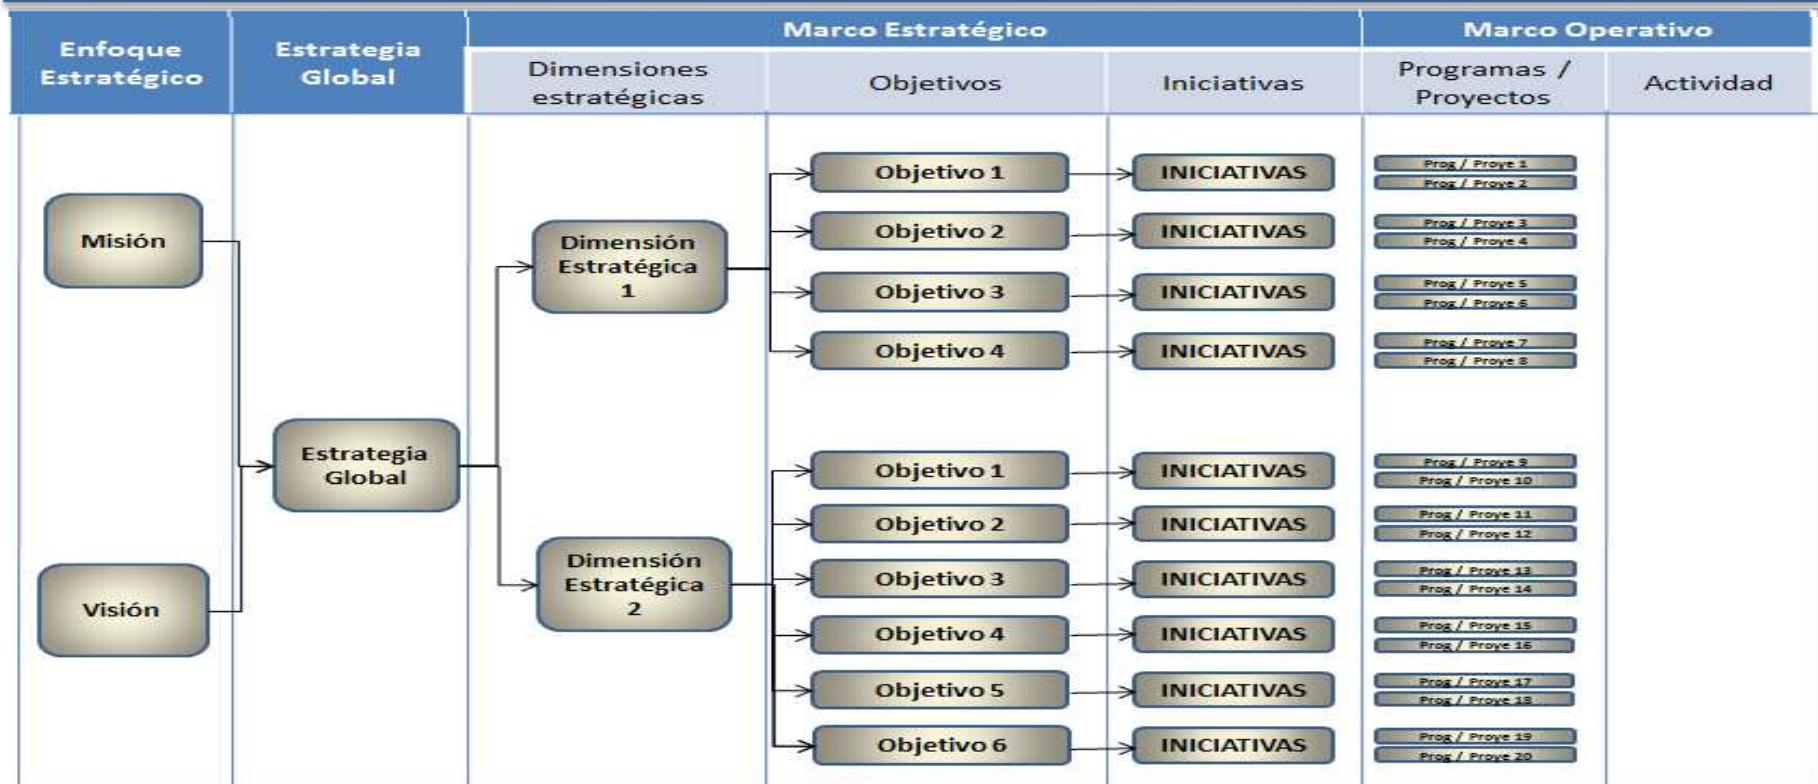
| Enfoque Estratégico | Estrategia Global | Marco Estratégico | | | Marco Operativo | |
|---|---|---|---|---|---|---|
| | | Dimensiones estratégicas | Objetivos | Iniciativas | Programas / Proyectos | Actividad |

Misión

Visión

Estrategia Global

Dimensión Estratégica 1

Dimensión Estratégica 2

Objetivo 1
Objetivo 2
Objetivo 3
Objetivo 4

Objetivo 1
Objetivo 2
Objetivo 3
Objetivo 4
Objetivo 5
Objetivo 6

INICIATIVAS
INICIATIVAS
INICIATIVAS
INICIATIVAS
INICIATIVAS
INICIATIVAS
INICIATIVAS
INICIATIVAS
INICIATIVAS
INICIATIVAS

Prog / Proye 1
Prog / Proye 2
Prog / Proye 3
Prog / Proye 4
Prog / Proye 5
Prog / Proye 6
Prog / Proye 7
Prog / Proye 8
Prog / Proye 9
Prog / Proye 10
Prog / Proye 11
Prog / Proye 12
Prog / Proye 13
Prog / Proye 14
Prog / Proye 15
Prog / Proye 16
Prog / Proye 17
Prog / Proye 18
Prog / Proye 19
Prog / Proye 20